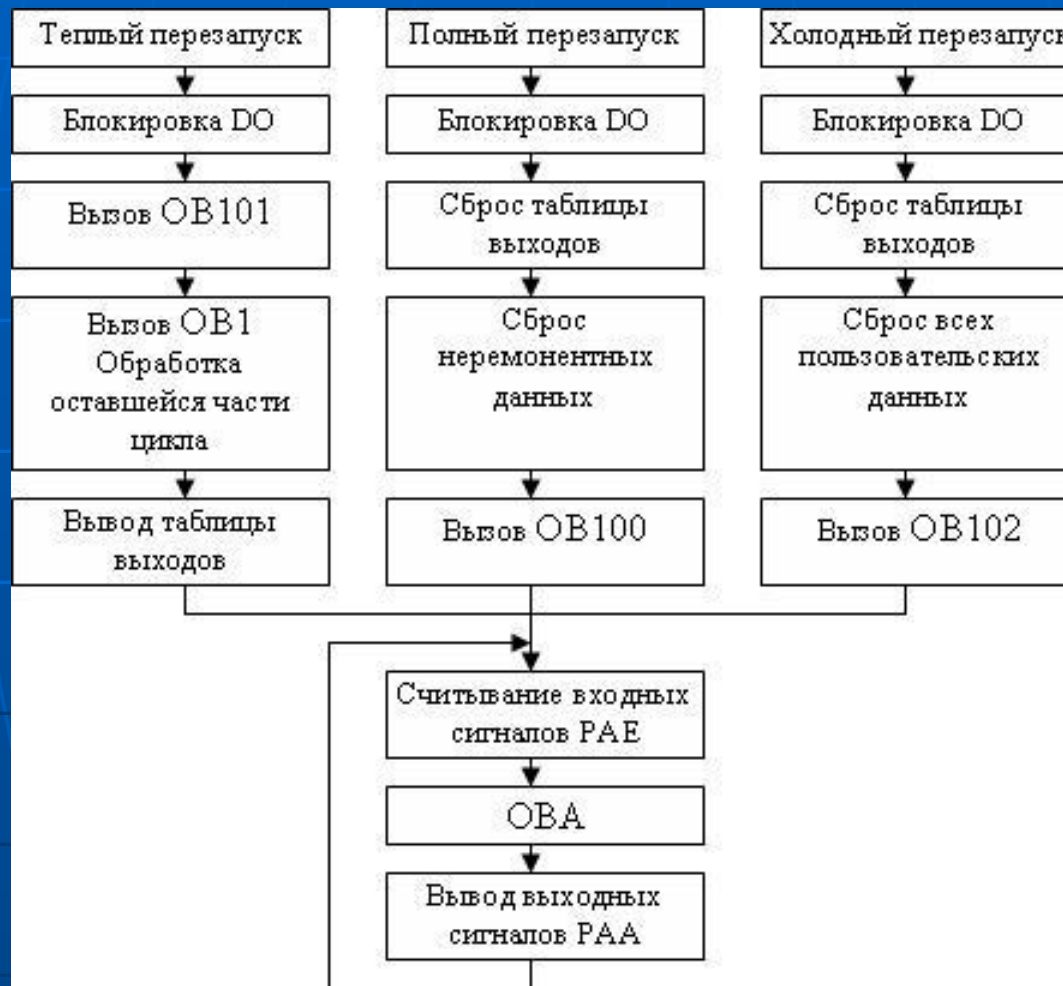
Теплый перезапуск

Блокировка DO

Вызов OB101

Вызов OB1 Обработка оставшейся части цикла

Вывод таблицы выходов

Полный перезапуск

Блокировка DO

Сброс таблицы выходов

Сброс неремонентных данных

Вызов OB100

Холодный перезапуск

Блокировка DO

Сброс таблицы выходов

Сброс всех пользовательских данных

Вызов OB102

Считывание входных сигналов PAE

OBA

Вывод выходных сигналов PAA